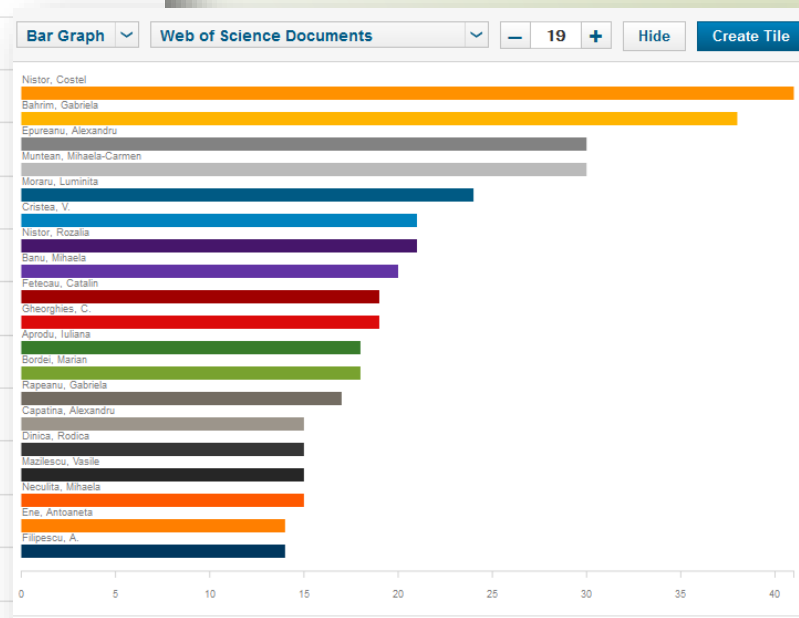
Bar Graph
Web of Science Documents
–
19
+
Hide
Create Tile

Nistor, Costel
Bahrim, Gabriela
Epureanu, Alexandru
Muntean, Mihaela-Carmen
Moraru, Luminita
Cristea, V.
Nistor, Rozalia
Banu, Mihaela
Fetecau, Catalin
Gheorghies, C.
Aprodu, Iuliana
Bordei, Marian
Rapeanu, Gabriela
Capatina, Alexandru
Dinica, Rodica
Mazilescu, Vasile
Neculita, Mihaela
Ene, Antoaneta
Filipescu, A.

0 5 10 15 20 25 30 35 40